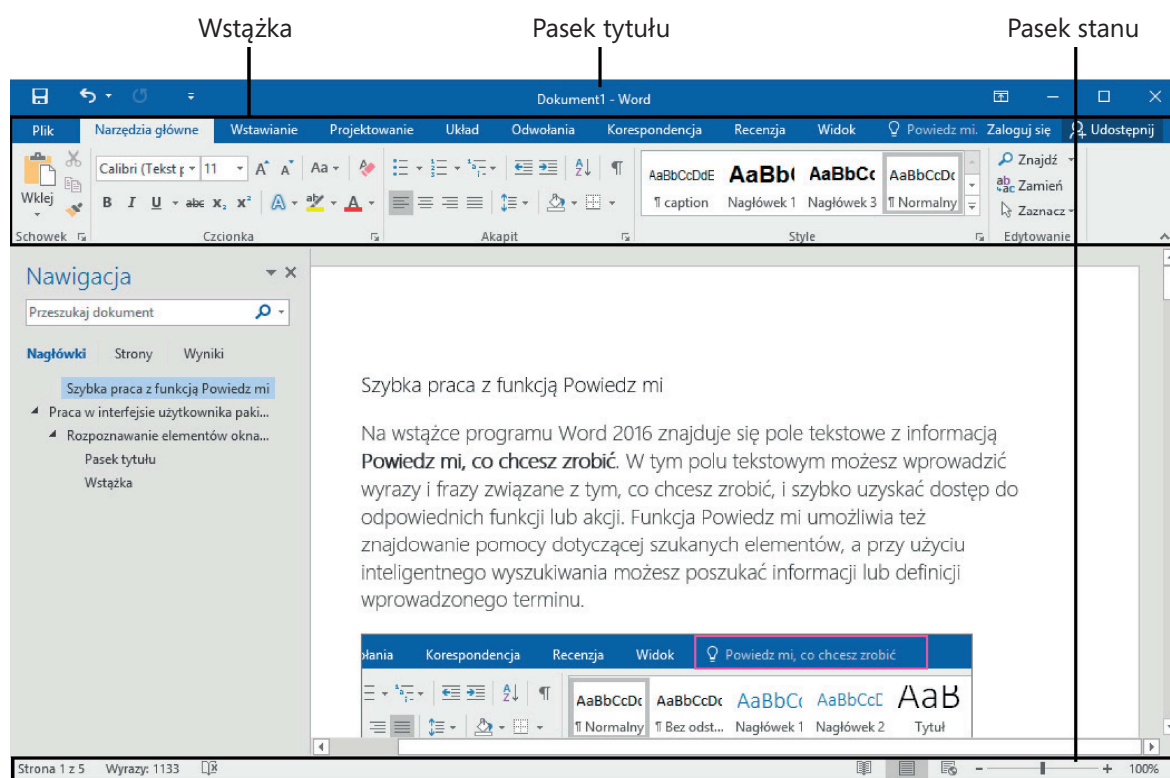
Wstążka

Pasek tytułu

Pasek stanu

Dokument1 - Word

Plik Narzędzia główne Wstawianie Projektowanie Układ Odwołania Korespondencja Recenzja Widok Powiedz mi. Zaloguj się Udostępnij

Wklej

Calibri (Tekst p 11 A A Aa

B I U abc $x_2$ $x^2$ A A

AaBbCcDdE ¶ caption AaBb( Nagłówek 1 AaBbCc Nagłówek 3 AaBbCcDc ¶ Normalny

Znajdź
Zamień
Zaznacz

Schowek Czcionka Akapit Style Edytowanie

Nawigacja

Przeszukaj dokument

Nagłówki Strony Wyniki

Szybka praca z funkcją Powiedz mi
Praca w interfejsie użytkownika paki...
Rozpoznawanie elementów okna...
Pasek tytułu
Wstążka

Szybka praca z funkcją Powiedz mi

Na wstążce programu Word 2016 znajduje się pole tekstowe z informacją **Powiedz mi, co chcesz zrobić**. W tym polu tekstowym możesz wprowadzić wyrazy i frazy związane z tym, co chcesz zrobić, i szybko uzyskać dostęp do odpowiednich funkcji lub akcji. Funkcja Powiedz mi umożliwia też znajdowanie pomocy dotyczącej szukanych elementów, a przy użyciu inteligentnego wyszukiwania możesz poszukać informacji lub definicji wprowadzonego terminu.

ołania Korespondencja Recenzja Widok Powiedz mi, co chcesz zrobić

AaBbCcDc ¶ Normalny AaBbCcDc ¶ Bez odst... AaBbC( Nagłówek 1 AaBbCcD Nagłówek 2 AaB Tytuł

Strona 1 z 5 Wyrazy: 1133 100%